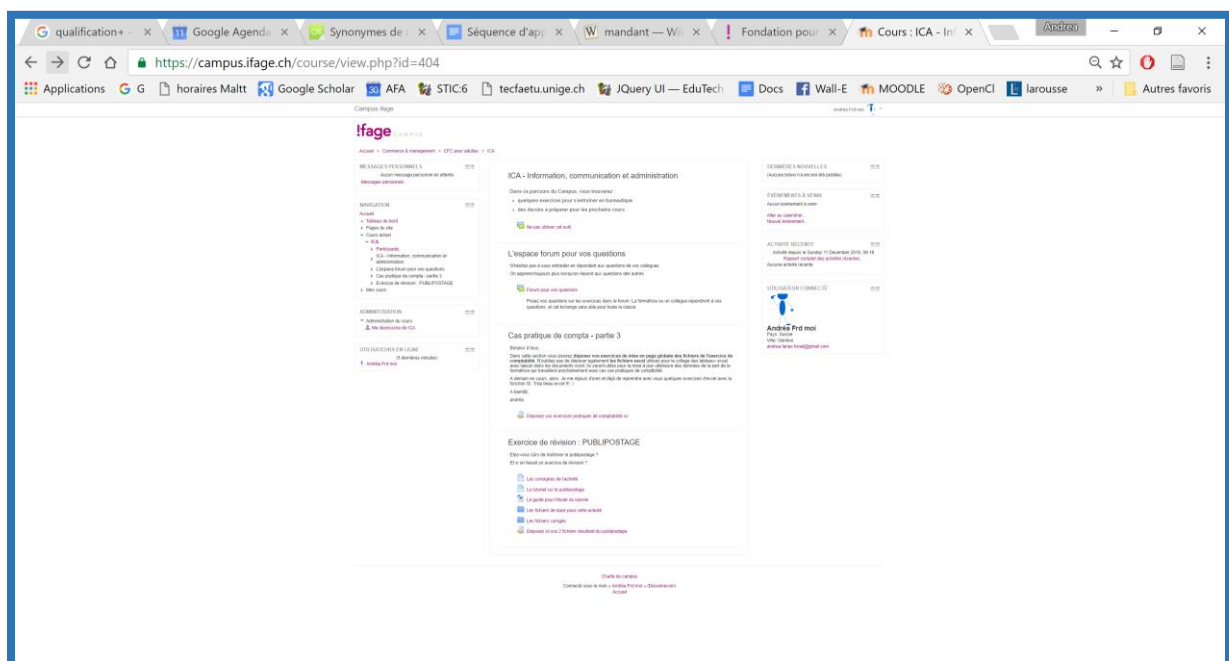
qualification+ × Google Agenda × Synonymes de × Séquence d'ap × mandant — Wi × Fondation pour × Cours : ICA - Inf ×
Andrea

https://campus.ifage.ch/course/view.php?id=404

Applications G G horaires Maltt Google Scholar AFA STIC:6 tecfaetu.unige.ch JQuery UI — EduTech Docs Wall-E MOODLE OpenCl larousse » Autres favoris

Campus ifage

ifage CAMPUS

Accueil » Commerce & management » CFC pour adultes » ICA

MESSAGES PERSONNELS
Aucun message personnel en attente
Messages personnels

NAVIGATION
Accueil
Tableau de bord
Pages du site
Cours actuel
ICA
Participants
ICA - Information, communication et administration
L'espace forum pour vos questions
Cas pratique de compta - partie 3
Exercice de révision : PUBLIPOSTAGE
Mes cours

ADMINISTRATION
Administration du cours
Me désinscrire de ICA

UTILISATEURS EN LIGNE
(5 dernières minutes)
Andrea Frd moi

ICA - Information, communication et administration

Dans le parcours du Campus, vous trouverez:
quelques exercices pour s'entraîner en bureautique
des devoirs à préparer pour les prochains cours

Ne pas utiliser cet outil

L'espace forum pour vos questions

N'hésitez pas à vous entraider en répondant aux questions de vos collègues.
On apprend toujours plus lorsqu'on répond aux questions des autres

Forum pour vos questions

Posez vos questions sur les exercices dans le forum. La formatrice ou un collègue répondent à vos questions, et cet échange sera utile pour toute la classe.

Cas pratique de compta - partie 3

Bonjour à tous,

Dans cette section vous pouvez déposer vos exercices de mise en page globale des fichiers de l'exercice de comptabilité. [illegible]

A demain en cours, alors. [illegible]

A bientôt
andrea

Déposer vos exercices pratiques de comptabilité ici

Exercice de révision : PUBLIPOSTAGE

Etes-vous sûrs de maîtriser le publipostage ?
Et si on faisait un exercice de révision ?

Les consignes de l'activité
Le tutoriel sur le publipostage
Le guide pour l'étude du tutoriel
Les fichiers de base pour cette activité
Les fichiers corrigés
Déposez ici vos 2 fichiers résultant du publipostage

DERNIÈRES NOUVELLES
(Aucune brève n'a encore été publiée)

ÉVÉNEMENTS À VENIR
Aucun événement à venir
Aller au calendrier...
Nouvel événement...

ACTIVITÉ RÉCENTE
Activité depuis le Sunday 11 December 2016, 09:18
Rapport complet des activités récentes...
Aucune activité récente

UTILISATEUR CONNECTÉ
Andrea Frd moi
Pays: Suisse
Ville: Genève

Charte du campus
Connecté sous le nom « Andrea Frd moi » (Déconnexion)
Accueil